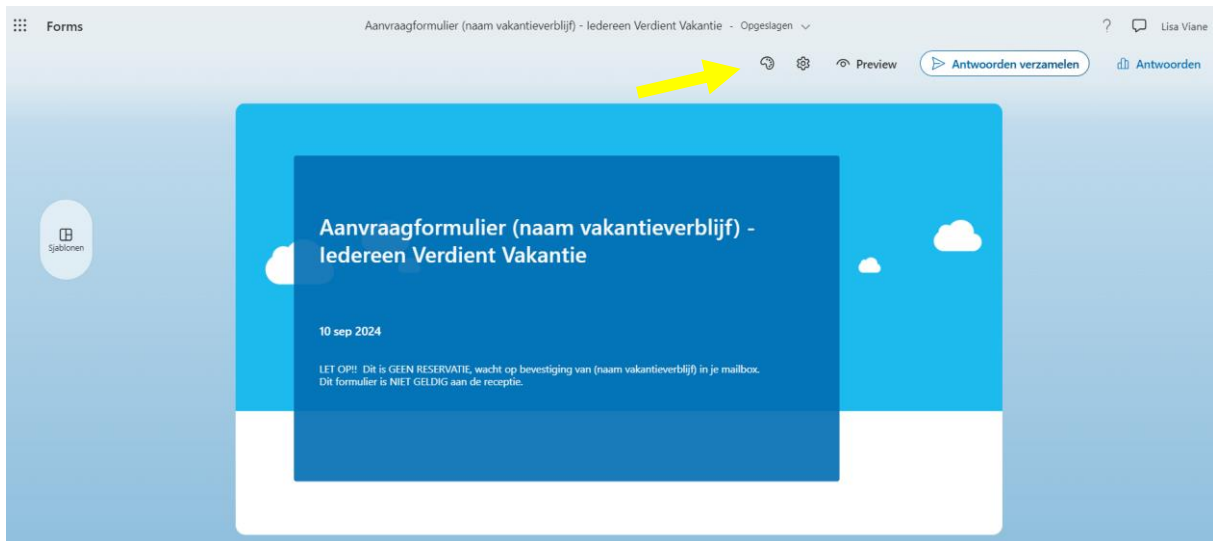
Forms

Aanvraagformulier (naam vakantieverblijf) - Iedereen Verdient Vakantie - Opgeslagen

?

Lisa Viane

Preview

Antwoorden verzamelen

Antwoorden

Sjablonen

Aanvraagformulier (naam vakantieverblijf) - Iedereen Verdient Vakantie

10 sep 2024

LET OP!! Dit is GEEN RESERVATIE, wacht op bevestiging van (naam vakantieverblijf) in je mailbox.
Dit formulier is NIET GELDIG aan de receptie.